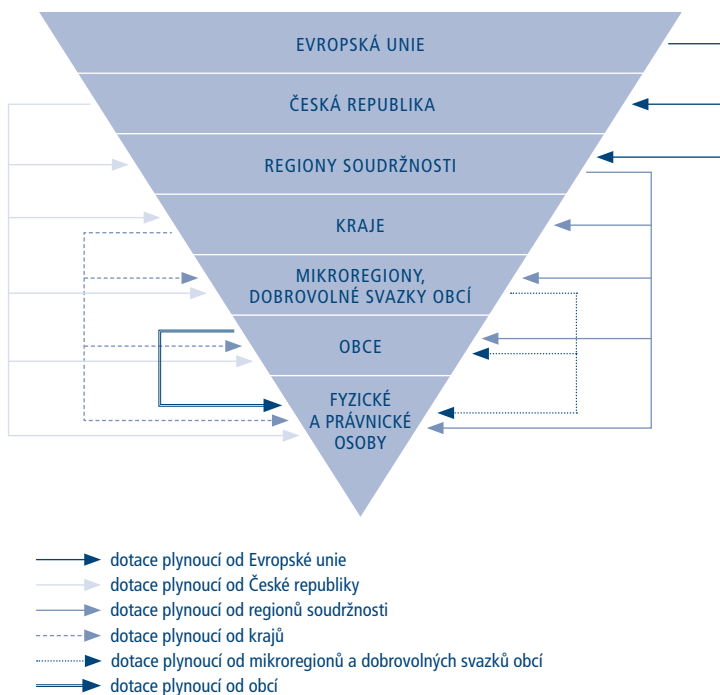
EVROPSKÁ UNIE
ČESKÁ REPUBLIKA
REGIONY SOUDRŽNOSTI
KRAJE
MIKROREGIONY, DOBROVOLNÉ SVAZKY OBCÍ
OBCE
FYZICKÉ A PRÁVNICKÉ OSOBY

dotace plynoucí od Evropské unie
dotace plynoucí od České republiky
dotace plynoucí od regionů soudržnosti
dotace plynoucí od krajů
dotace plynoucí od mikroregionů a dobrovolných svazků obcí
dotace plynoucí od obcí